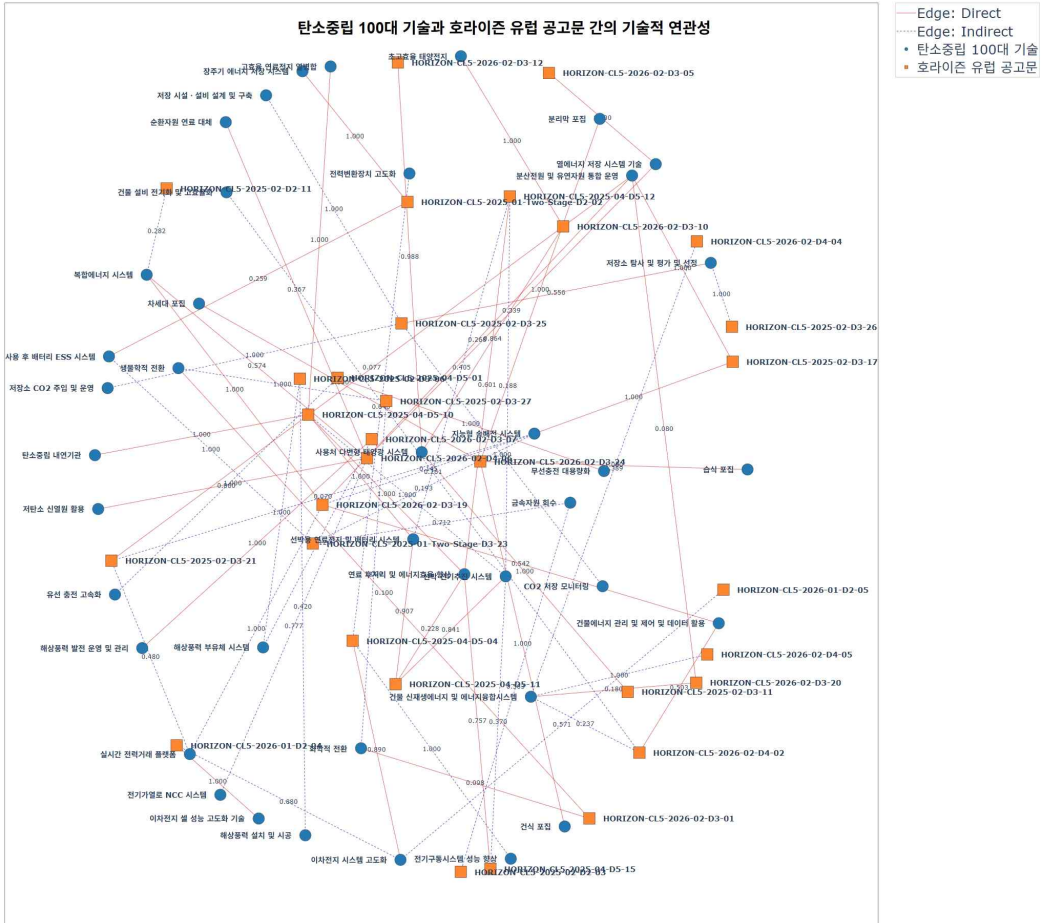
탄소중립 100대 기술과 호라이즌 유럽 공고문 간의 기술적 연관성

Edge: Direct
Edge: Indirect
탄소중립 100대 기술
호라이즌 유럽 공고문

고효율 연료전지 복합
장주기 에너지 저장 시스템
초고효율 태양전지
HORIZON-CL5-2026-02-D3-12
HORIZON-CL5-2026-02-D3-05
저장 시설 · 설비 설계 및 구축
분리막 포집
순환자원 연료 대체
열에너지 저장 시스템 기술
분산전원 및 유연자원 통합 운영
전력변환장치 고도화
건물 설비 전기화 및 고효율화
HORIZON-CL5-2025-02-D2-11
HORIZON-CL5-2025-04-D5-12
HORIZON-CL5-2025-01-Two-Stage-D2-02
HORIZON-CL5-2026-02-D3-10
HORIZON-CL5-2026-02-D4-04
저장소 탐사 및 평가 및 선정
복합에너지 시스템
차세대 포집
HORIZON-CL5-2025-02-D3-25
HORIZON-CL5-2025-02-D3-26
HORIZON-CL5-2025-02-D3-17
사용 후 배터리 ESS 시스템
생물학적 전환
저장소 CO2 주입 및 운영
HORIZON-CL5-2025-04-D5-01
HORIZON-CL5-2025-02-D3-27
HORIZON-CL5-2025-04-D5-10
HORIZON-CL5-2026-02-D3-07
탄소중립 내연기관
사용처 다변화 재생 시스템
지능형 송배전 시스템
HORIZON-CL5-2026-02-D4-01
HORIZON-CL5-2026-02-D3-24
무선충전 대용량화
습식 포집
저탄소 신열원 활용
HORIZON-CL5-2026-02-D3-19
금속자원 회수
선박용 연료전지 및 배터리 시스템
HORIZON-CL5-2025-01-Two-Stage-D3-23
HORIZON-CL5-2025-02-D3-21
연료 후처리 및 에너지효율 향상
유연 전원 시스템
CO2 저장 모니터링
HORIZON-CL5-2026-01-D2-05
유선 충전 고속화
건물에너지 관리 및 제어 및 데이터 활용
해상풍력 발전 운영 및 관리
해상풍력 부유체 시스템
HORIZON-CL5-2025-04-D5-04
HORIZON-CL5-2026-02-D4-05
HORIZON-CL5-2025-04-D5-11
HORIZON-CL5-2026-02-D3-20
건물 신재생에너지 및 에너지융합시스템
HORIZON-CL5-2025-02-D3-11
HORIZON-CL5-2026-01-D2-04
실시간 전력거래 플랫폼
화학적 전환
HORIZON-CL5-2026-02-D4-02
전기가열로 NCC 시스템
이차전지 셀 성능 고도화 기술
HORIZON-CL5-2026-02-D3-01
해상풍력 설치 및 시공
건식 포집
이차전지 시스템 고도화
전기구동시스템 성능 향상
HORIZON-CL5-2025-04-D5-15
HORIZON-CL5-2025-02-D2-03

1.000 1.000 1.000 0.282 0.259 0.367 0.988 0.556 0.339 0.268 0.864 1.000 0.574 1.000 0.077 0.405 0.601 0.188 1.000 1.000 0.080 1.000 1.000 0.800 0.070 1.000 0.712 0.642 1.000 0.100 0.907 0.228 0.841 0.420 0.777 1.000 0.480 1.000 0.180 0.571 0.237 0.757 0.370 0.890 0.098 1.000 0.680 1.000